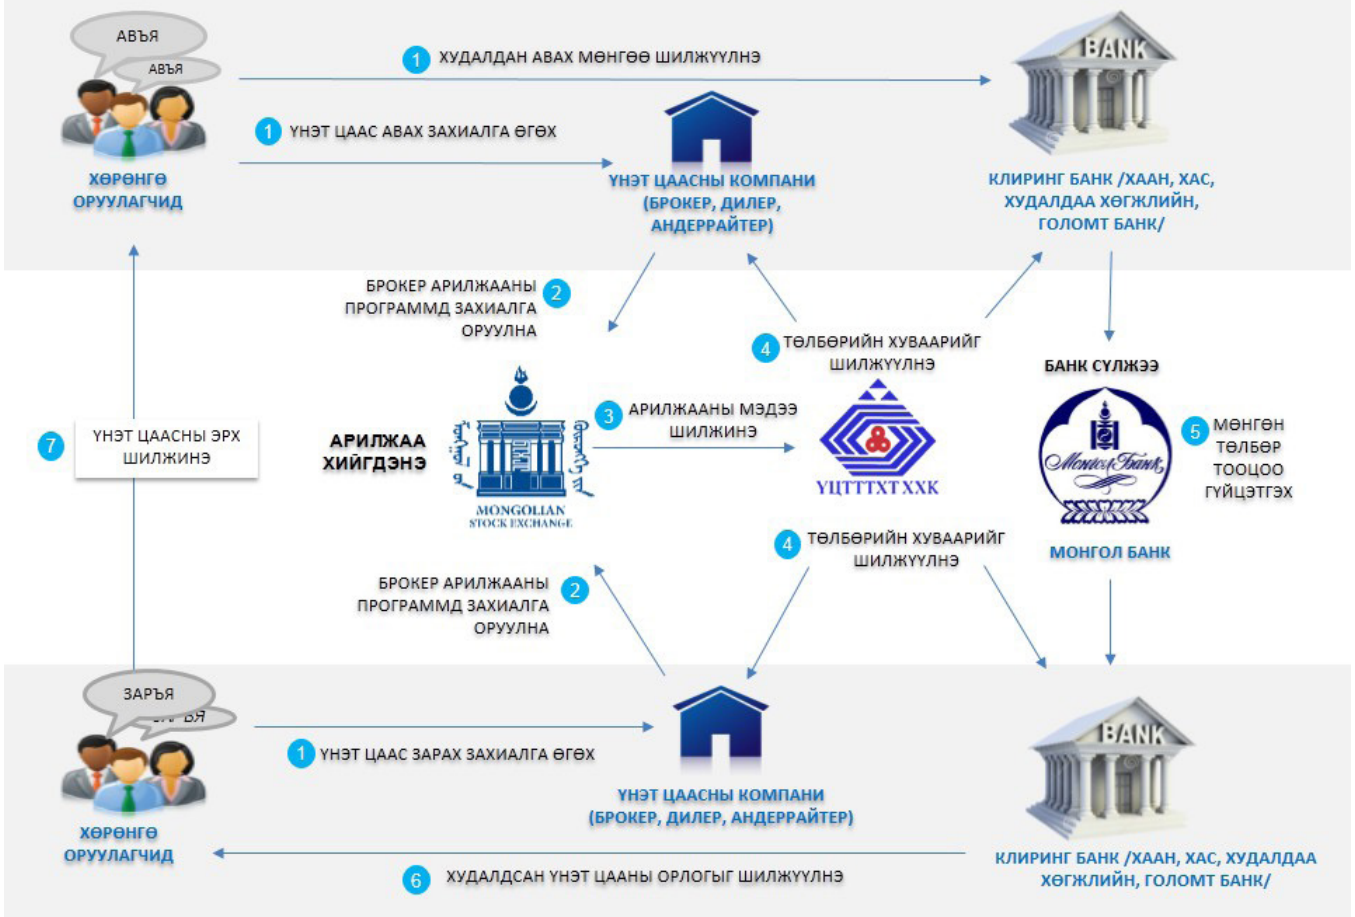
АВЪЯ
АВЪЯ

ХӨРӨНГӨ ОРУУЛАГЧИД

1 ХУДАЛДАН АВАХ МӨНГӨӨ ШИЛЖҮҮЛНЭ

1 ҮНЭТ ЦААС АВАХ ЗАХИАЛГА ӨГӨХ

ҮНЭТ ЦААСНЫ КОМПАНИ (БРОКЕР, ДИЛЕР, АНДЕРРАЙТЕР)

BANK

КЛИРИНГ БАНК /ХААН, ХАС, ХУДАЛДАА ХӨГЖЛИЙН, ГОЛОМТ БАНК/

БРОКЕР АРИЛЖААНЫ ПРОГРАММД ЗАХИАЛГА ОРУУЛНА 2

4 ТӨЛБӨРИЙН ХУВААРИЙГ ШИЛЖҮҮЛНЭ

БАНК СҮЛЖЭЭ

7 ҮНЭТ ЦААСНЫ ЭРХ ШИЛЖИНЭ

АРИЛЖАА ХИЙГДЭНЭ

MONGOLIAN STOCK EXCHANGE

3 АРИЛЖААНЫ МЭДЭЭ ШИЛЖИНЭ

ҮЦТТТХТ ХХК

Mongol Bank

5 МӨНГӨН ТӨЛБӨР ТООЦОО ГҮЙЦЭТГЭХ

МОНГОЛ БАНК

4 ТӨЛБӨРИЙН ХУВААРИЙГ ШИЛЖҮҮЛНЭ

БРОКЕР АРИЛЖААНЫ ПРОГРАММД ЗАХИАЛГА ОРУУЛНА 2

ЗАРЪЯ
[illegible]

ХӨРӨНГӨ ОРУУЛАГЧИД

1 ҮНЭТ ЦААС ЗАРАХ ЗАХИАЛГА ӨГӨХ

ҮНЭТ ЦААСНЫ КОМПАНИ (БРОКЕР, ДИЛЕР, АНДЕРРАЙТЕР)

BANK

КЛИРИНГ БАНК /ХААН, ХАС, ХУДАЛДАА ХӨГЖЛИЙН, ГОЛОМТ БАНК/

6 ХУДАЛДСАН ҮНЭТ ЦААНЫ ОРЛОГЫГ ШИЛЖҮҮЛНЭ